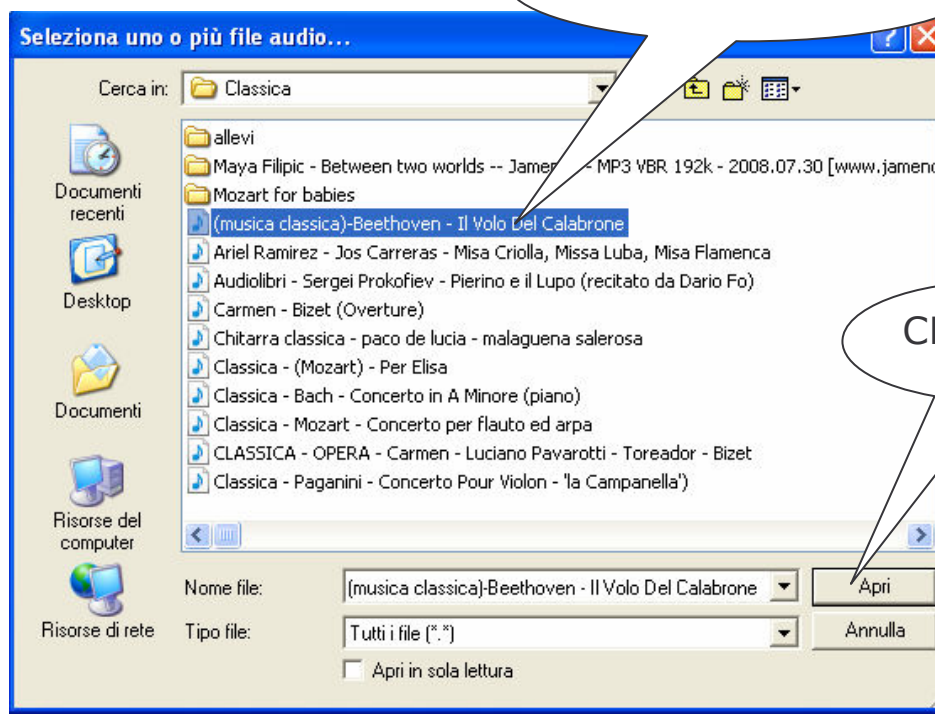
Seleziona uno o più file audio...

Cerca in: Classica

Documenti recenti

Desktop

Documenti

Risorse del computer

Risorse di rete

allevi
Maya Filipic - Between two worlds -- Jamen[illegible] - MP3 VBR 192k - 2008.07.30 [www.jamen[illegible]
Mozart for babies
(musica classica)-Beethoven - Il Volo Del Calabrone
Ariel Ramirez - Jos Carreras - Misa Criolla, Missa Luba, Misa Flamenca
Audiolibri - Sergei Prokofiev - Pierino e il Lupo (recitato da Dario Fo)
Carmen - Bizet (Overture)
Chitarra classica - paco de lucia - malaguena salerosa
Classica - (Mozart) - Per Elisa
Classica - Bach - Concerto in A Minore (piano)
Classica - Mozart - Concerto per flauto ed arpa
CLASSICA - OPERA - Carmen - Luciano Pavarotti - Toreador - Bizet
Classica - Paganini - Concerto Pour Violon - 'la Campanella')

Cl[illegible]

Nome file: (musica classica)-Beethoven - Il Volo Del Calabrone

Apri

Tipo file: Tutti i file (*.*)

Annulla

Apri in sola lettura